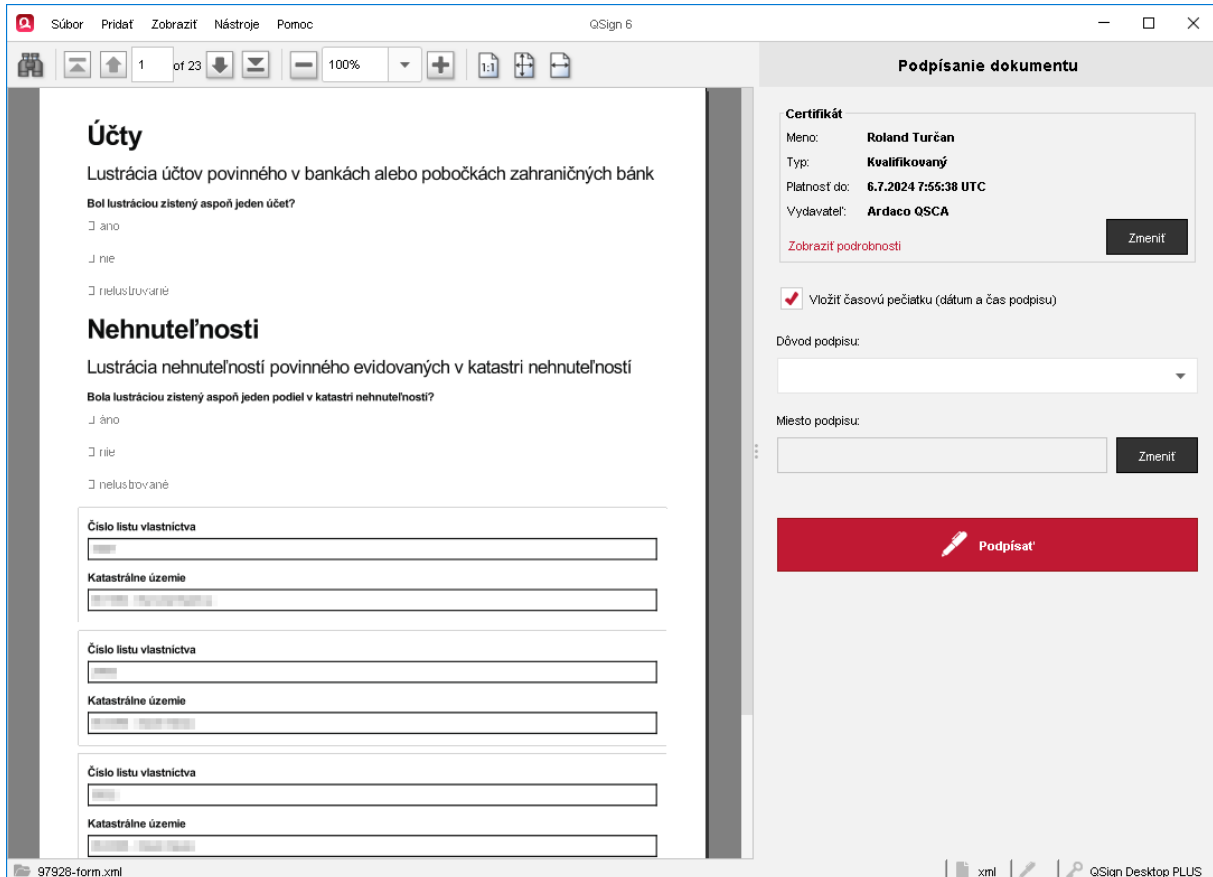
Súbor Pridať Zobraziť Nástroje Pomoc

QSign 6

1 of 23

100%

Účty

Lustrácia účtov povinného v bankách alebo pobočkách zahraničných bánk

Bol lustráciou zistený aspoň jeden účet?

☐ áno

☐ nie

☐ nelustrované

Nehnuteľnosti

Lustrácia nehnuteľností povinného evidovaných v katastri nehnuteľností

Bola lustráciou zistený aspoň jeden podiel v katastri nehnuteľností?

☐ áno

☐ nie

☐ nelustrované

Číslo listu vlastníctva

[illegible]

Katastrálne územie

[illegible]

Číslo listu vlastníctva

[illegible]

Katastrálne územie

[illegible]

Číslo listu vlastníctva

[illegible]

Katastrálne územie

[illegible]

Podpísanie dokumentu

Certifikát

Meno: Roland Turčan

Typ: Kvalifikovaný

Platnosť do: 6.7.2024 7:55:38 UTC

Vydavateľ: Ardaco QSCA

Zobraziť podrobnosti

Zmeniť

Vložiť časovú pečiatku (dátum a čas podpisu)

Dôvod podpisu:

Miesto podpisu:

Zmeniť

Podpísať

97928-form.xml

xml

QSign Desktop PLUS